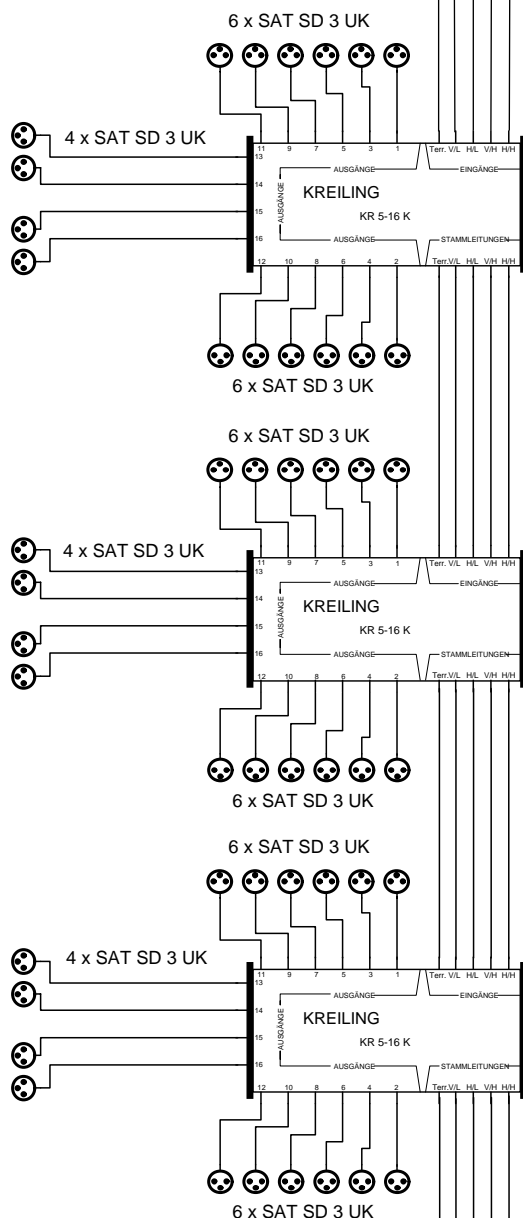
6 x SAT SD 3 UK

4 x SAT SD 3 UK

11 9 7 5 3 1 Terr. V/L H/L V/H H/H
13
AUSGÄNGE EINGÄNGE
14
AUSGÄNGE
KREILING
15
KR 5-16 K
16
AUSGÄNGE STAMMLEITUNGEN
12 10 8 6 4 2 Terr. V/L H/L V/H H/H

6 x SAT SD 3 UK

6 x SAT SD 3 UK

4 x SAT SD 3 UK

11 9 7 5 3 1 Terr. V/L H/L V/H H/H
13
AUSGÄNGE EINGÄNGE
14
AUSGÄNGE
KREILING
15
KR 5-16 K
16
AUSGÄNGE STAMMLEITUNGEN
12 10 8 6 4 2 Terr. V/L H/L V/H H/H

6 x SAT SD 3 UK

6 x SAT SD 3 UK

4 x SAT SD 3 UK

11 9 7 5 3 1 Terr. V/L H/L V/H H/H
13
AUSGÄNGE EINGÄNGE
14
AUSGÄNGE
KREILING
15
KR 5-16 K
16
AUSGÄNGE STAMMLEITUNGEN
12 10 8 6 4 2 Terr. V/L H/L V/H H/H

6 x SAT SD 3 UK